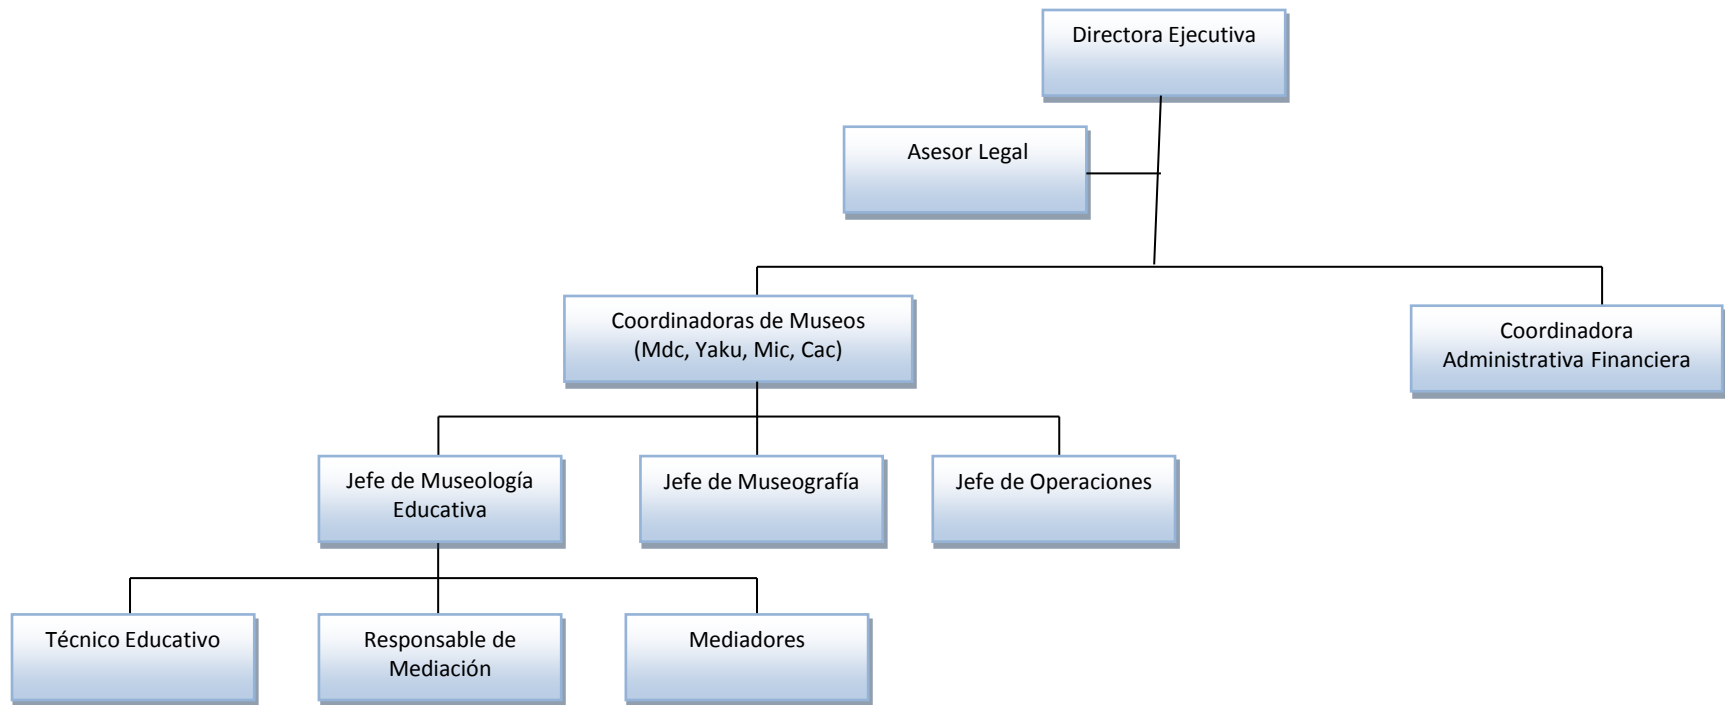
Directora Ejecutiva

Asesor Legal

Coordinadoras de Museos (Mdc, Yaku, Mic, Cac)

Coordinadora Administrativa Financiera

Jefe de Museología Educativa

Jefe de Museografía

Jefe de Operaciones

Técnico Educativo

Responsable de Mediación

Mediadores